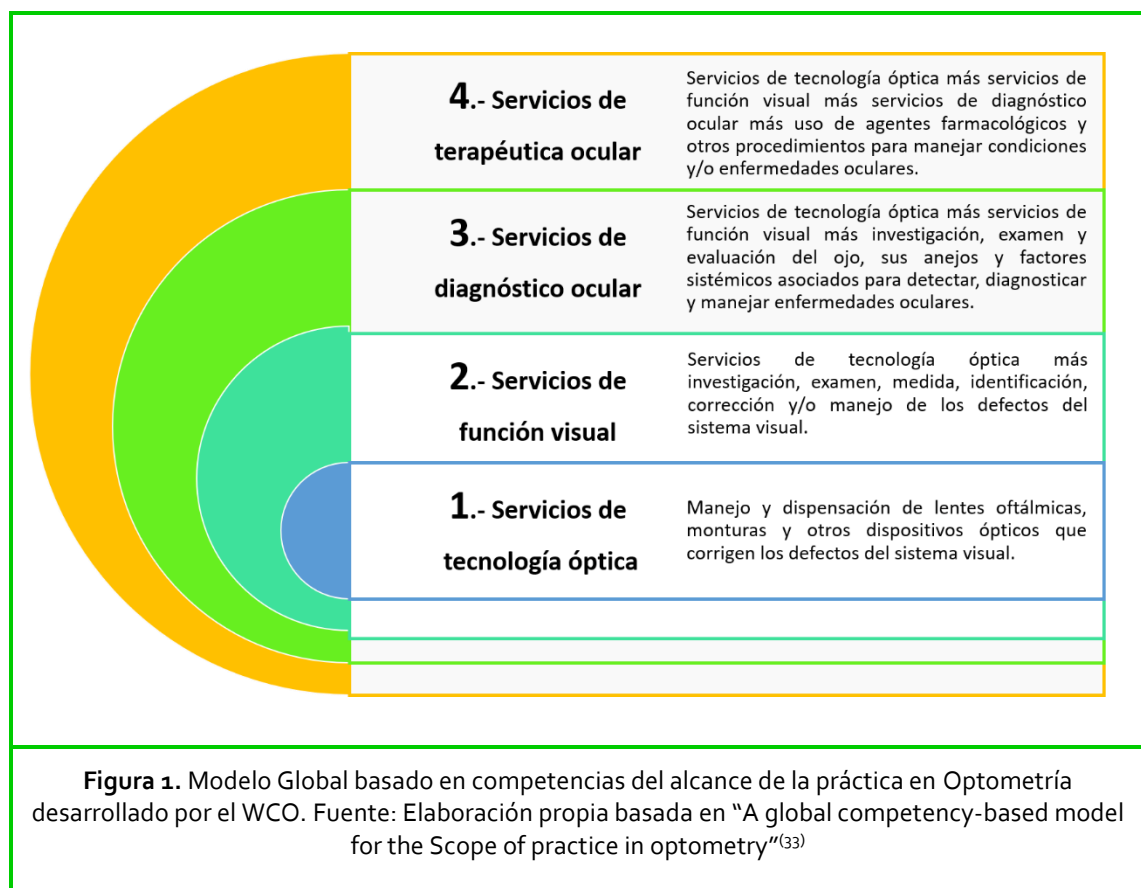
4.- Servicios de terapéutica ocular

Servicios de tecnología óptica más servicios de función visual más servicios de diagnóstico ocular más uso de agentes farmacológicos y otros procedimientos para manejar condiciones y/o enfermedades oculares.

3.- Servicios de diagnóstico ocular

Servicios de tecnología óptica más servicios de función visual más investigación, examen y evaluación del ojo, sus anejos y factores sistémicos asociados para detectar, diagnosticar y manejar enfermedades oculares.

2.- Servicios de función visual

Servicios de tecnología óptica más investigación, examen, medida, identificación, corrección y/o manejo de los defectos del sistema visual.

1.- Servicios de tecnología óptica

Manejo y dispensación de lentes oftálmicas, monturas y otros dispositivos ópticos que corrigen los defectos del sistema visual.

**Figura 1.** Modelo Global basado en competencias del alcance de la práctica en Optometría desarrollado por el WCO. Fuente: Elaboración propia basada en "A global competency-based model for the Scope of practice in optometry"$^{(33)}$